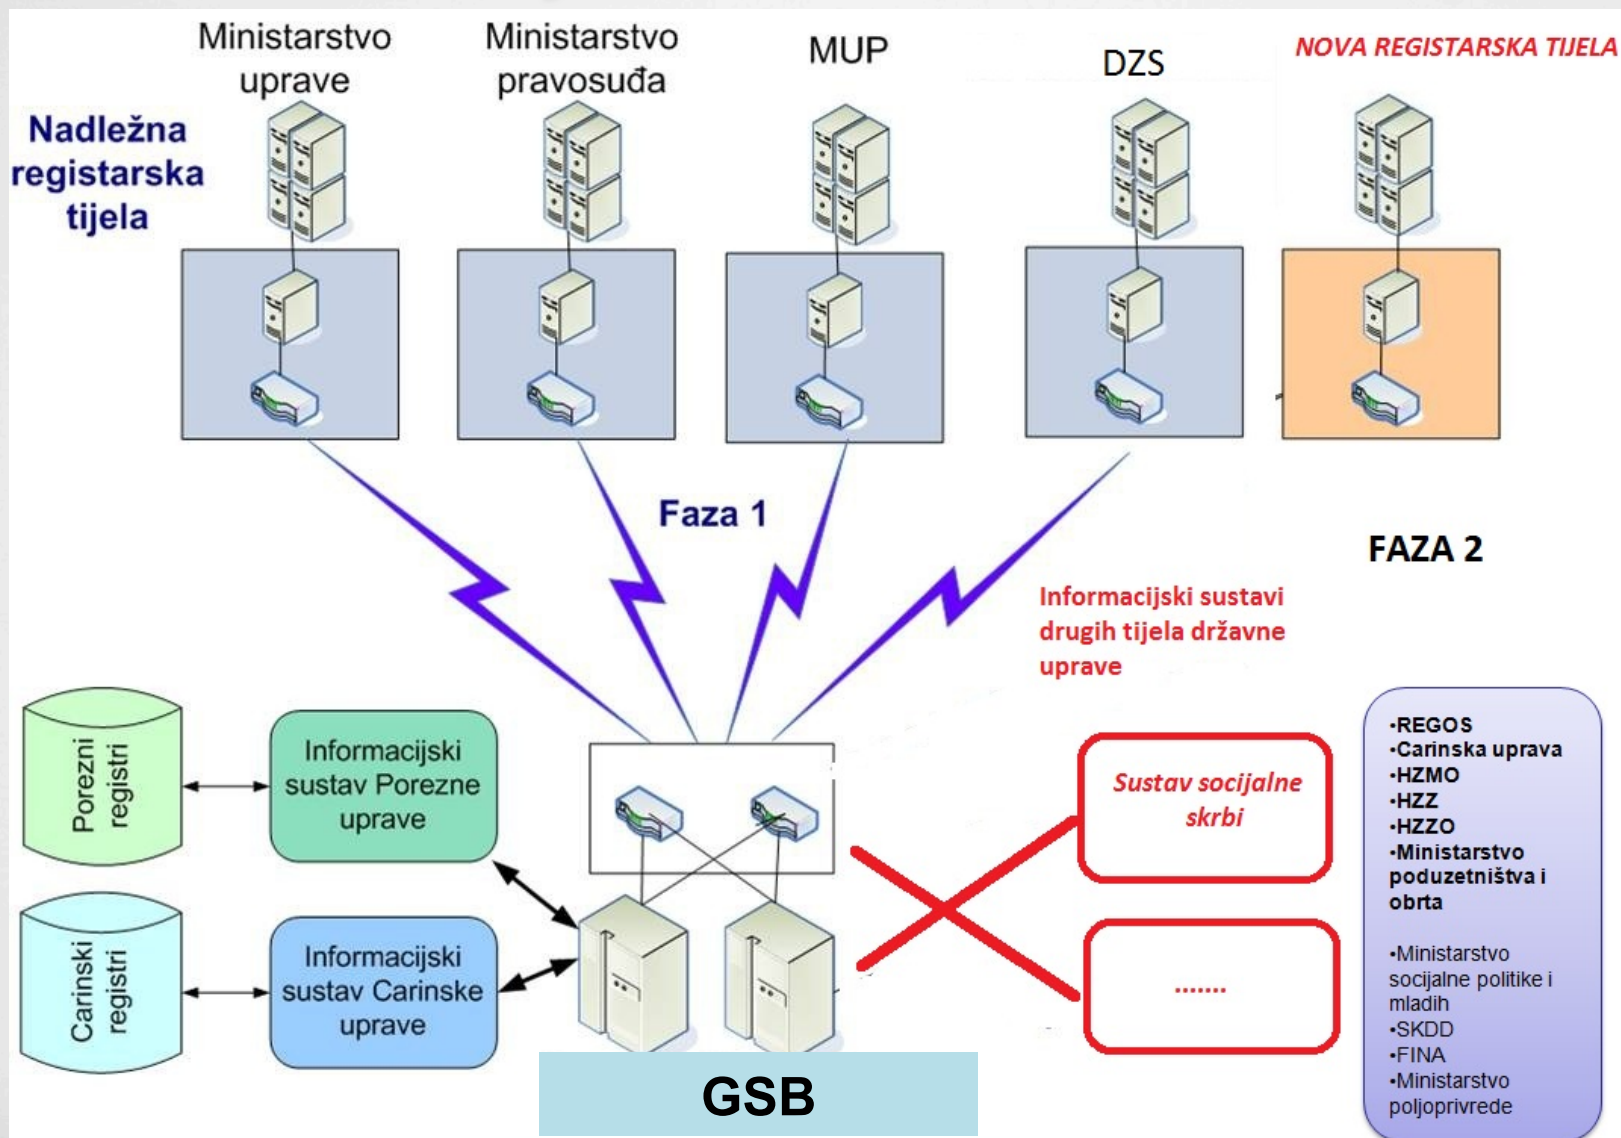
Ministarstvo uprave

Ministarstvo pravosuđa

MUP

DZS

NOVA REGISTARSKA TIJELA

Nadležna registarska tijela

Faza 1

FAZA 2

Informacijski sustavi drugih tijela državne uprave

Porezni registri

Informacijski sustav Porezne uprave

Carinski registri

Informacijski sustav Carinske uprave

Sustav socijalne skrbi

.......

GSB

•REGOS
•Carinska uprava
•HZMO
•HZZ
•HZZO
•Ministarstvo poduzetništva i obrta

•Ministarstvo socijalne politike i mladih
•SKDD
•FINA
•Ministarstvo poljoprivrede